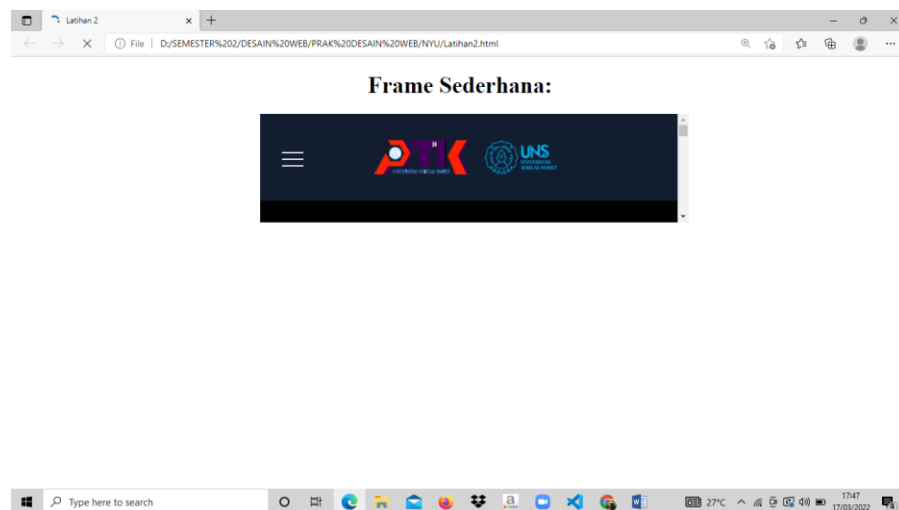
Latihan 2

File | D:/SEMESTER%202/DESAIN%20WEB/PRAK%20DESAIN%20WEB/NYU/Latihan2.html

Frame Sederhana:

PTIK
UNIVERSITAS SEBELAS MARET

UNS
UNIVERSITAS SEBELAS MARET

Type here to search

27°C

17:47
17/03/2022